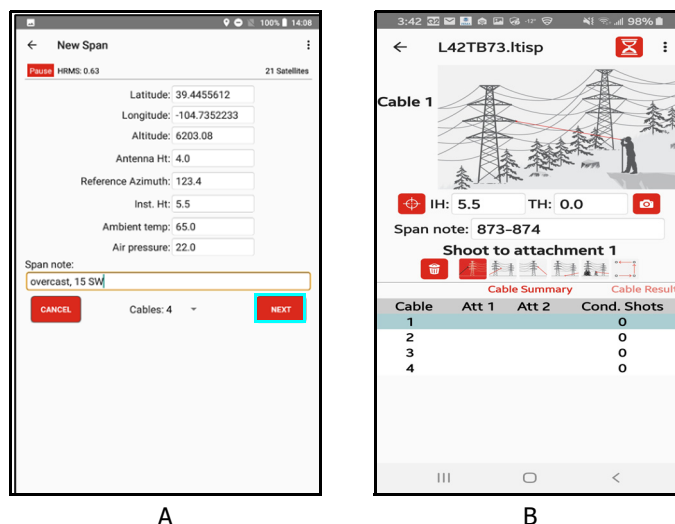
100% 14:08

New Span

Pause HRMS: 0.63 21 Satellites

Latitude: 39.4455612

Longitude: -104.7352233

Altitude: 6203.08

Antenna Ht: 4.0

Reference Azimuth: 123.4

Inst. Ht: 5.5

Ambient temp: 65.0

Air pressure: 22.0

Span note:

overcast, 15 SW

CANCEL Cables: 4 NEXT

A

3:42 98%

L42TB73.ltisp

Cable 1

IH: 5.5 TH: 0.0

Span note: 873–874

Shoot to attachment 1

Cable Summary Cable Result

| Cable | Att 1 | Att 2 | Cond. Shots |
|---|---|---|---|
| 1 | | | 0 |
| 2 | | | 0 |
| 3 | | | 0 |
| 4 | | | 0 |

B